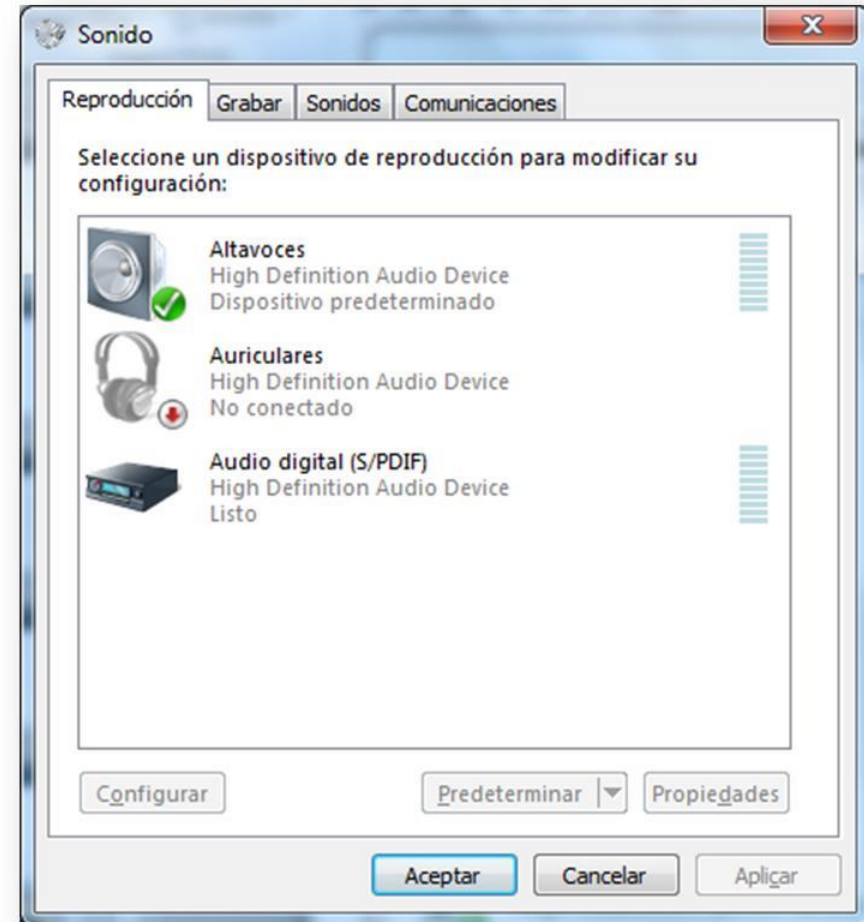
Sonido

Reproducción Grabar Sonidos Comunicaciones

Seleccione un dispositivo de reproducción para modificar su configuración:

Altavoces
High Definition Audio Device
Dispositivo predeterminado

Auriculares
High Definition Audio Device
No conectado

Audio digital (S/PDIF)
High Definition Audio Device
Listo

Configurar

Predeterminar

Propiedades

Aceptar

Cancelar

Aplicar